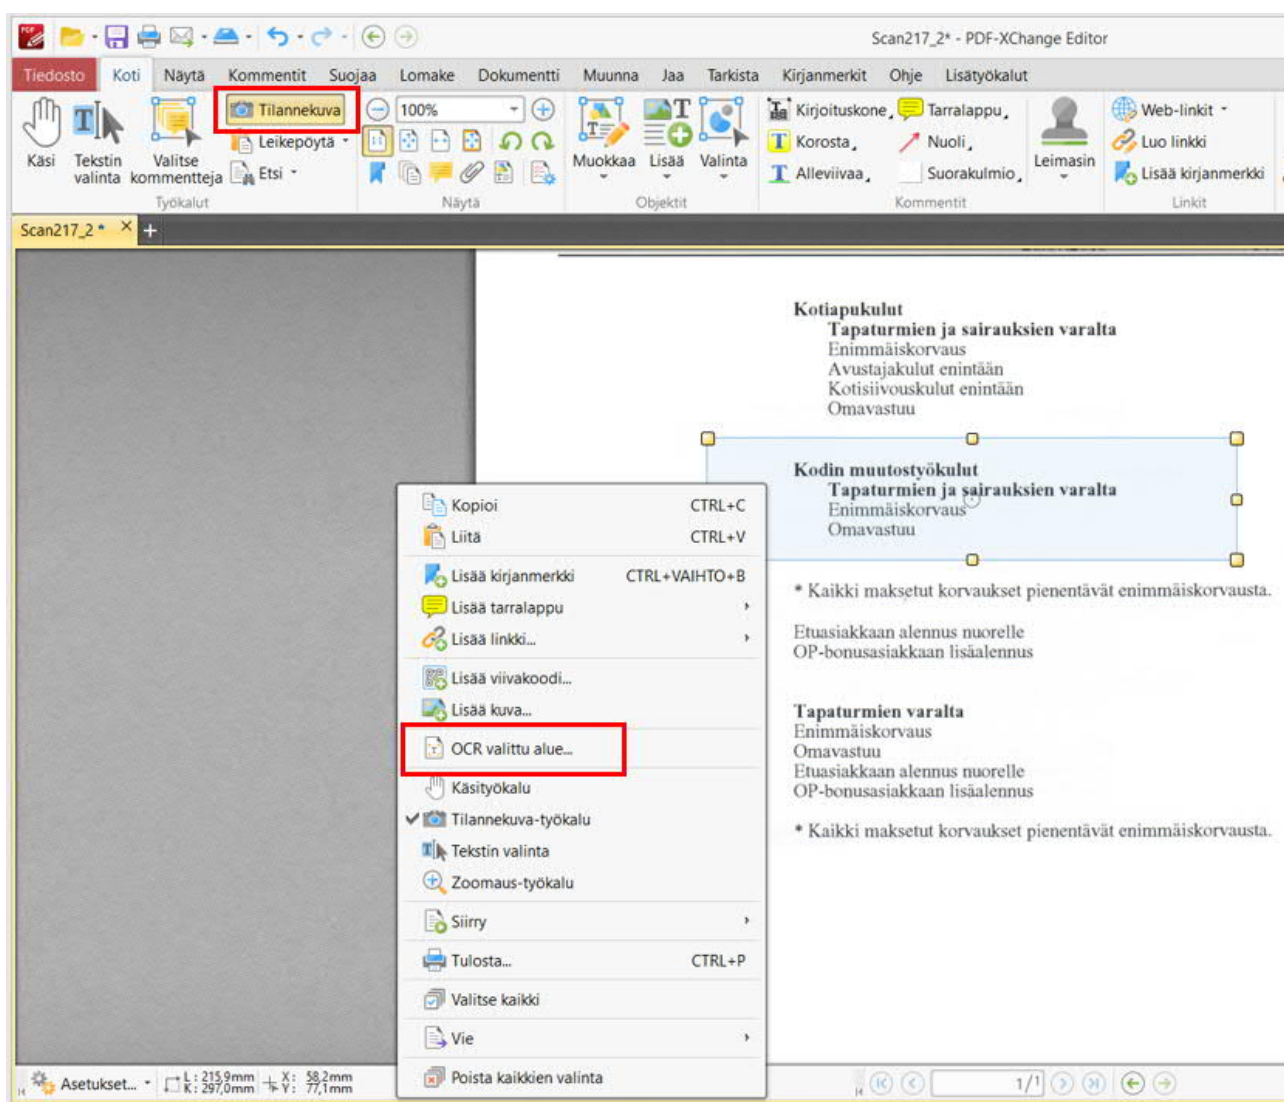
Scan217_2* - PDF-XChange Editor

Tiedosto Koti Näytä Kommentit Suojaa Lomake Dokumentti Muunna Jaa Tarkista Kirjanmerkit Ohje Lisätyökalut

Käsi
Tekstin valinta
Valitse kommentteja
Tilannekuva
Leikepöytä
Etsi
Työkalut
100%
Näytä
Muokkaa
Lisää
Valinta
Objektit
Kirjoituskone
Korosta
Alleviivaa
Tarralappu
Nuoli
Suorakulmio
Leimasin
Kommentit
Web-linkit
Luo linkki
Lisää kirjanmerkki
Linkit

Scan217_2 *

Kotiapukulut
Tapaturmien ja sairauksien varalta
Enimmäiskorvaus
Avustajakulut enintään
Kotisiivouskulut enintään
Omavastuu

Kodin muutostyökulut
Tapaturmien ja sairauksien varalta
Enimmäiskorvaus
Omavastuu

* Kaikki maksetut korvaukset pienentävät enimmäiskorvausta.

Etuasiakkaan alennus nuorelle
OP-bonusasiakkaan lisäalennus

Tapaturmien varalta
Enimmäiskorvaus
Omavastuu
Etuasiakkaan alennus nuorelle
OP-bonusasiakkaan lisäalennus

* Kaikki maksetut korvaukset pienentävät enimmäiskorvausta.

Kopioi CTRL+C
Liitä CTRL+V
Lisää kirjanmerkki CTRL+VAIHTO+B
Lisää tarralappu
Lisää linkki...
Lisää viivakoodi...
Lisää kuva...
OCR valittu alue...
Käsityökalu
Tilannekuva-työkalu
Tekstin valinta
Zoomaus-työkalu
Siirry
Tulosta... CTRL+P
Valitse kaikki
Vie
Poista kaikkien valinta

Asetukset...
L: 215,9mm K: 297,0mm X: 58,2mm Y: 77,1mm
1/1